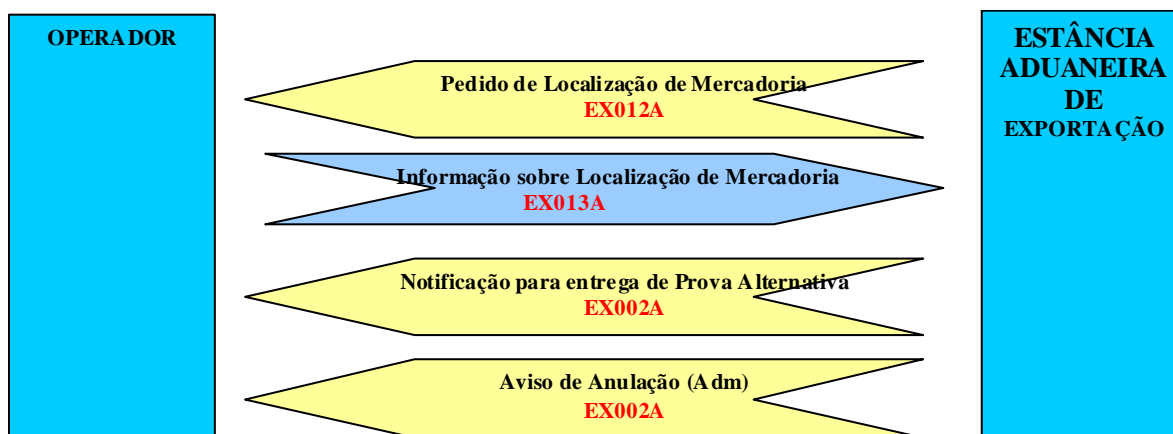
OPERADOR

ESTÂNCIA ADUANEIRA DE EXPORTAÇÃO

Pedido de Localização de Mercadoria
EX012A

Informação sobre Localização de Mercadoria
EX013A

Notificação para entrega de Prova Alternativa
EX002A

Aviso de Anulação (Adm)
EX002A